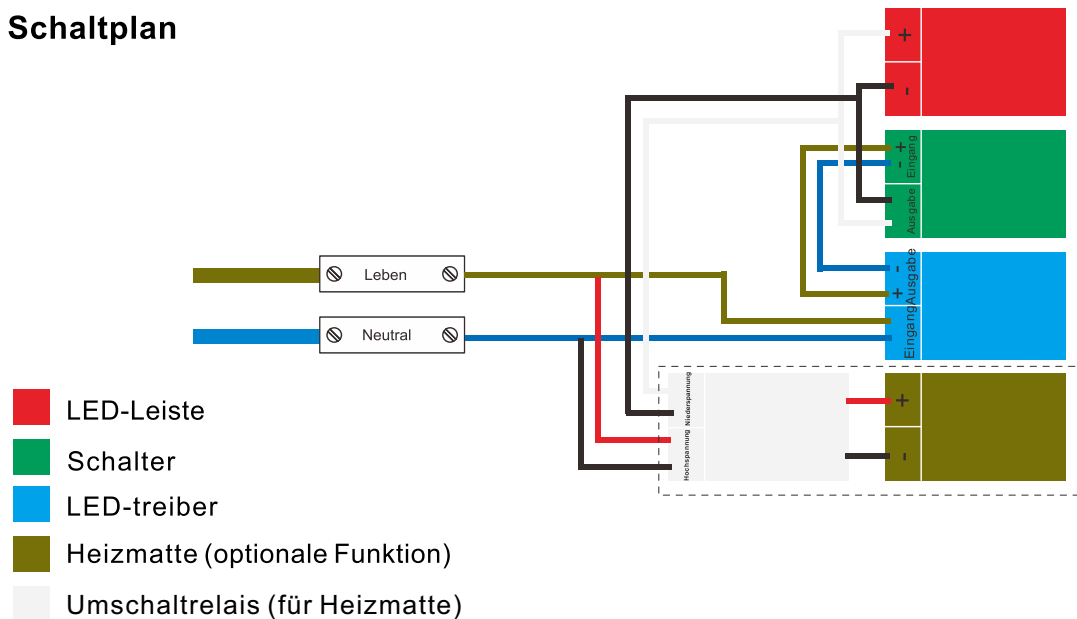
Schaltplan

Leben

Neutral

+
-

+
-
Eingang
Ausgabe

-
+
Ausgabe
Eingang

Niederspannung
Hochspannung

+
-

LED-Leiste
Schalter
LED-treiber
Heizmatte (optionale Funktion)
Umschaltrelais (für Heizmatte)